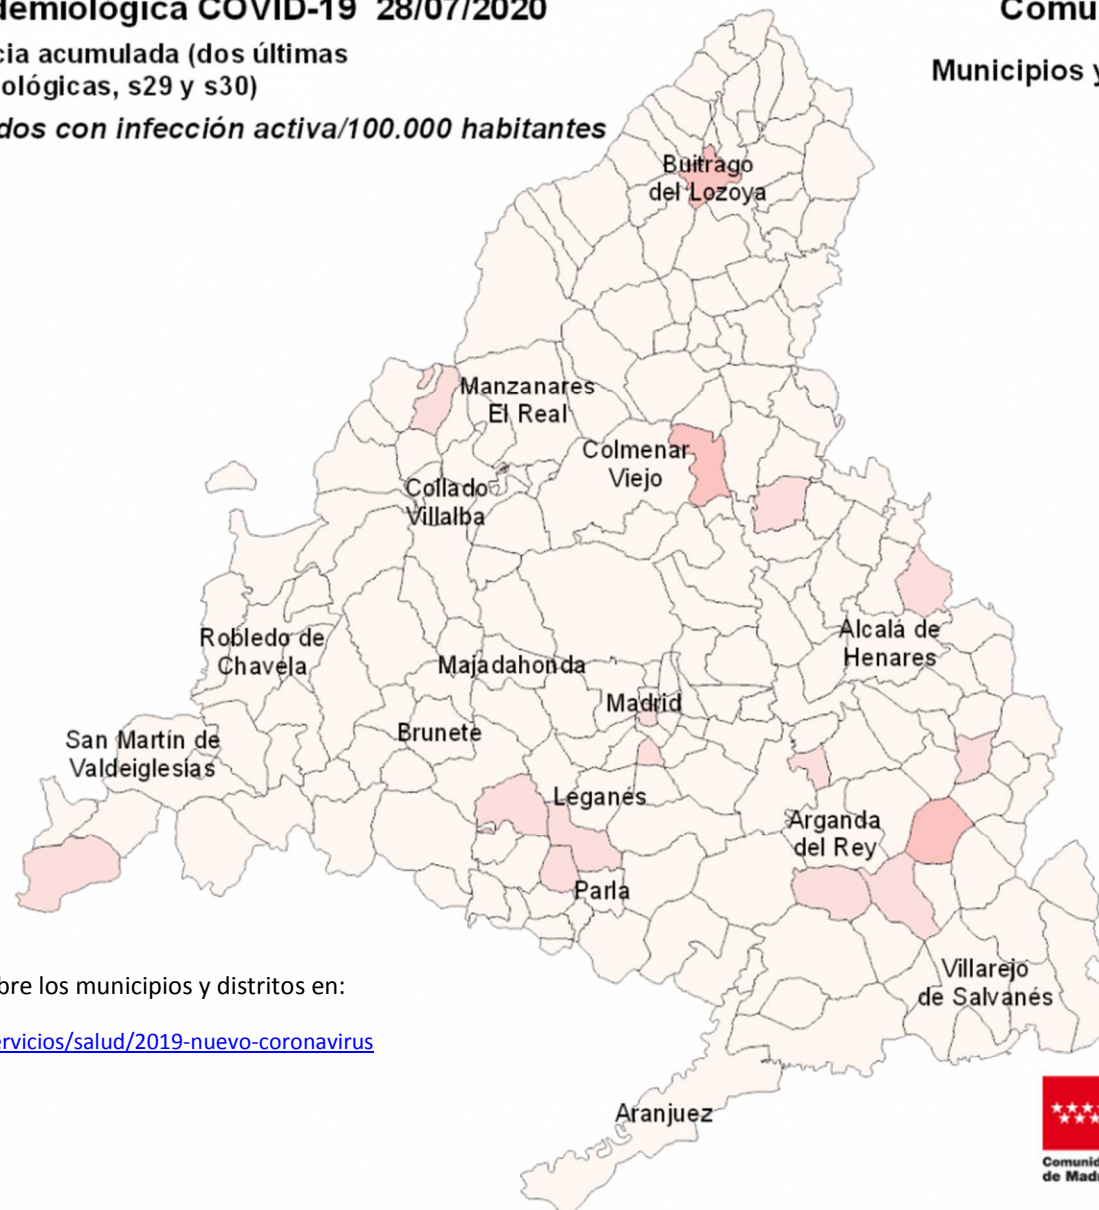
demiológica COVID-19 28/07/2020

cia acumulada (dos últimas ológicas, s29 y s30)

dos con infección activa/100.000 habitantes

Comu

Municipios y

Buitrago del Lozoya

Manzanares El Real

Colmenar Viejo

Collado Villalba

Robledo de Chavela

Majadahonda

Alcalá de Henares

Madrid

San Martín de Valdeiglesias

Brunete

Leganés

Arganda del Rey

Parla

Villarejo de Salvanés

Aranjuez

bre los municipios y distritos en:

ervicios/salud/2019-nuevo-coronavirus

Comunid de Madr